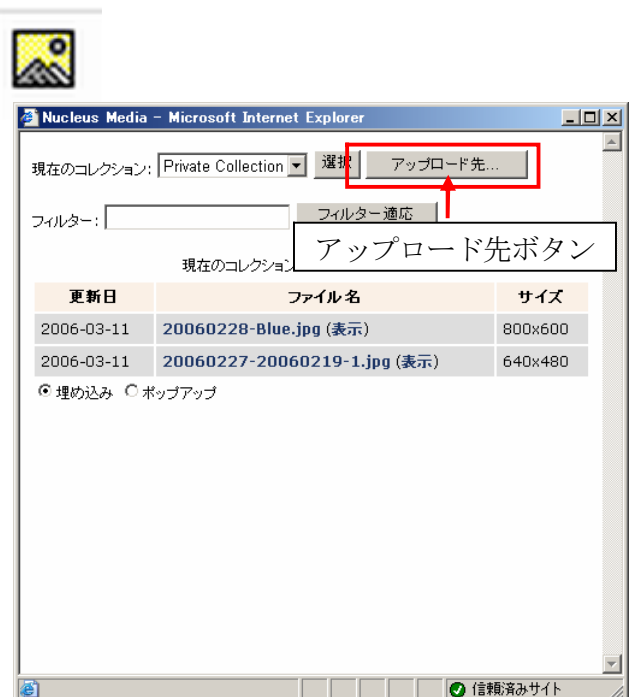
Nucleus Media - Microsoft Internet Explorer

現在のコレクション: Private Collection 選択 アップロード先...

フィルター: フィルター適応

アップロード先ボタン

現在のコレクション

| 更新日 | ファイル名 | サイズ |
|---|---|---|
| 2006-03-11 | 20060228-Blue.jpg (表示) | 800x600 |
| 2006-03-11 | 20060227-20060219-1.jpg (表示) | 640x480 |

埋め込み ポップアップ

信頼済みサイト